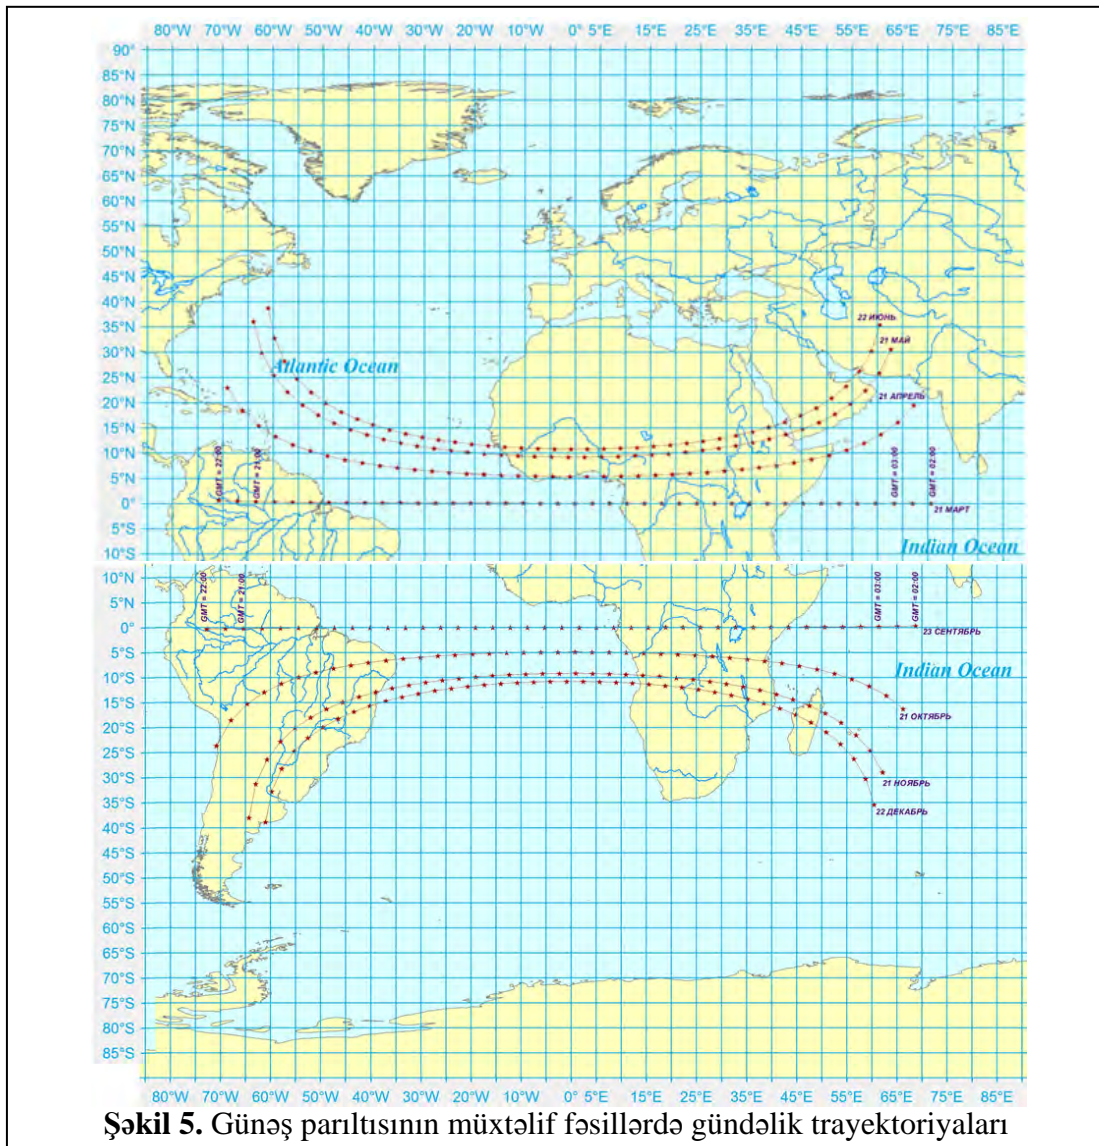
80°W 70°W 60°W 50°W 40°W 30°W 20°W 10°W 0° 5°E 15°E 25°E 35°E 45°E 55°E 65°E 75°E 85°E

90° 85°N 80°N 75°N 70°N 65°N 60°N 55°N 50°N 45°N 40°N 35°N 30°N 25°N 20°N 15°N 10°N 5°N 0° 5°S 10°S

Atlantic Ocean

22 ИЮНЬ
21 МАЙ
21 АПРЕЛЬ
21 МАРТ

GMT = 22:00
GMT = 21:00
GMT = 03:00
GMT = 02:00

Indian Ocean

10°N 5°N 0° 5°S 10°S 15°S 20°S 25°S 30°S 35°S 40°S 45°S 50°S 55°S 60°S 65°S 70°S 75°S 80°S 85°S

GMT = 22:00
GMT = 21:00
GMT = 03:00
GMT = 02:00

23 СЕНТЯБРЬ

Indian Ocean

21 ОКТЯБРЬ
21 НОЯБРЬ
22 ДЕКАБРЬ

80°W 70°W 60°W 50°W 40°W 30°W 20°W 10°W 0° 5°E 15°E 25°E 35°E 45°E 55°E 65°E 75°E 85°E

**Şəkil 5.** Günəş parıltısının müxtəlif fəsillərdə gündəlik trayektoriyaları